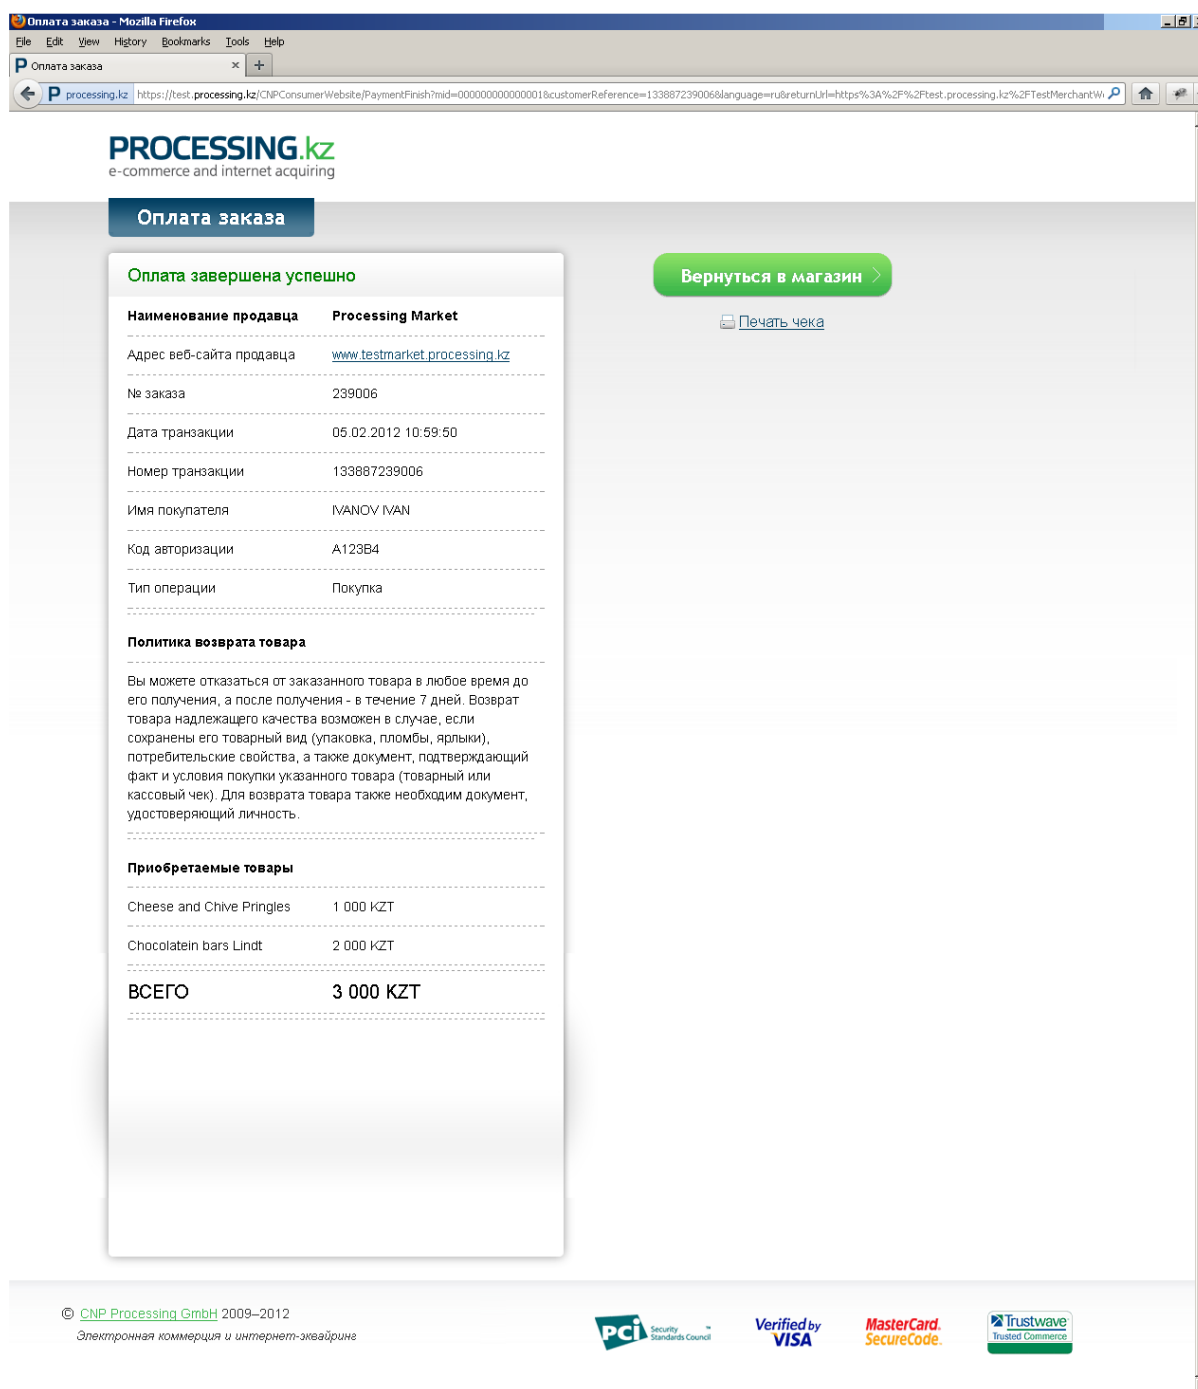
Оплата заказа - Mozilla Firefox

File Edit View History Bookmarks Tools Help

Оплата заказа ×

processing.kz https://test.processing.kz/CNPConsumerWebsite/PaymentFinish?mid=000000000000001&customerReference=133887239006&language=ru&returnUrl=https%3A%2F%2Ftest.processing.kz%2FTestMerchantW

PROCESSING.kz
e-commerce and internet acquiring

Оплата заказа

Оплата завершена успешно

| Наименование продавца | Processing Market |
|---|---|
| Адрес веб-сайта продавца | www.testmarket.processing.kz |
| № заказа | 239006 |
| Дата транзакции | 05.02.2012 10:59:50 |
| Номер транзакции | 133887239006 |
| Имя покупателя | IVANOV IVAN |
| Код авторизации | A123B4 |
| Тип операции | Покупка |

Политика возврата товара

Вы можете отказаться от заказанного товара в любое время до его получения, а после получения - в течение 7 дней. Возврат товара надлежащего качества возможен в случае, если сохранены его товарный вид (упаковка, пломбы, ярлыки), потребительские свойства, а также документ, подтверждающий факт и условия покупки указанного товара (товарный или кассовый чек). Для возврата товара также необходим документ, удостоверяющий личность.

Приобретаемые товары

| Cheese and Chive Pringles | 1 000 KZT |
|---|---|
| Chocolatein bars Lindt | 2 000 KZT |
| ВСЕГО | 3 000 KZT |

Вернуться в магазин

Печать чека

© CNP Processing GmbH 2009–2012
Электронная коммерция и интернет-эквайринг

PCI Security Standards Council
Verified by VISA
MasterCard. SecureCode.
Trustwave Trusted Commerce